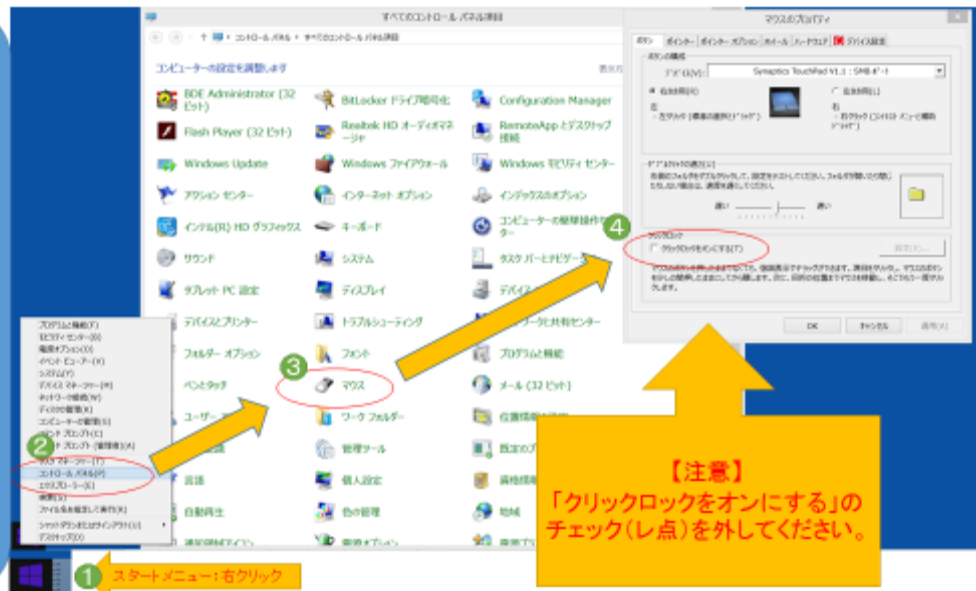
すべてのコントロール パネル項目

コントロール パネル › すべてのコントロール パネル項目

コンピューターの設定を調整します

表示方法

BDE Administrator (32 ビット)

BitLocker ドライブ暗号化

Configuration Manager

Flash Player (32 ビット)

Realtek HD オーディオマネージャ

RemoteApp とデスクトップ接続

Windows Update

Windows ファイアウォール

Windows モビリティ センター

アクション センター

インターネット オプション

インデックスのオプション

インテル(R) HD グラフィックス

キーボード

コンピューターの簡単操作センター

サウンド

システム

タスク バーとナビゲーション

タブレット PC 設定

ディスプレイ

デバイス

デバイスとプリンター

トラブルシューティング

ネットワークと共有センター

フォルダー オプション

フォント

プログラムと機能

ペンとタッチ

マウス

メール (32 ビット)

ユーザー

ワーク フォルダー

位置情報

管理ツール

既定のプログラム

言語

個人設定

資格情報

自動再生

色の管理

地域

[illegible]

電源オプション

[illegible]

プログラムと機能(F)
モビリティ センター(B)
電源オプション(O)
イベント ビューアー(V)
システム(Y)
デバイス マネージャー(M)
ネットワーク接続(W)
ディスクの管理(K)
コンピューターの管理(G)
コマンド プロンプト(C)
コマンド プロンプト (管理者)(A)
タスク マネージャー(T)
コントロール パネル(P)
エクスプローラー(E)
検索(S)
ファイル名を指定して実行(R)
シャットダウンまたはサインアウト(U)
デスクトップ(D)

マウスのプロパティ

ボタン　ポインター　ポインター オプション　ホイール　ハードウェア　デバイス設定

ボタンの構成

デバイス(V): Synaptics TouchPad V1.3 : SMB ポート

右左利き用(R)　左利き用(L)

左
- 左クリック (標準の選択とドラッグ)

右
- 右クリック (コンテキスト メニューと特殊ドラッグ)

ダブルクリックの速度(D)

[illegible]

遅い　速い

クリックロック

クリックロックをオンにする(T)

設定(E)...

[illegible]

OK　キャンセル　適用(A)

①スタートメニュー：右クリック

②

③

④

【注意】
「クリックロックをオンにする」の
チェック(レ点)を外してください。